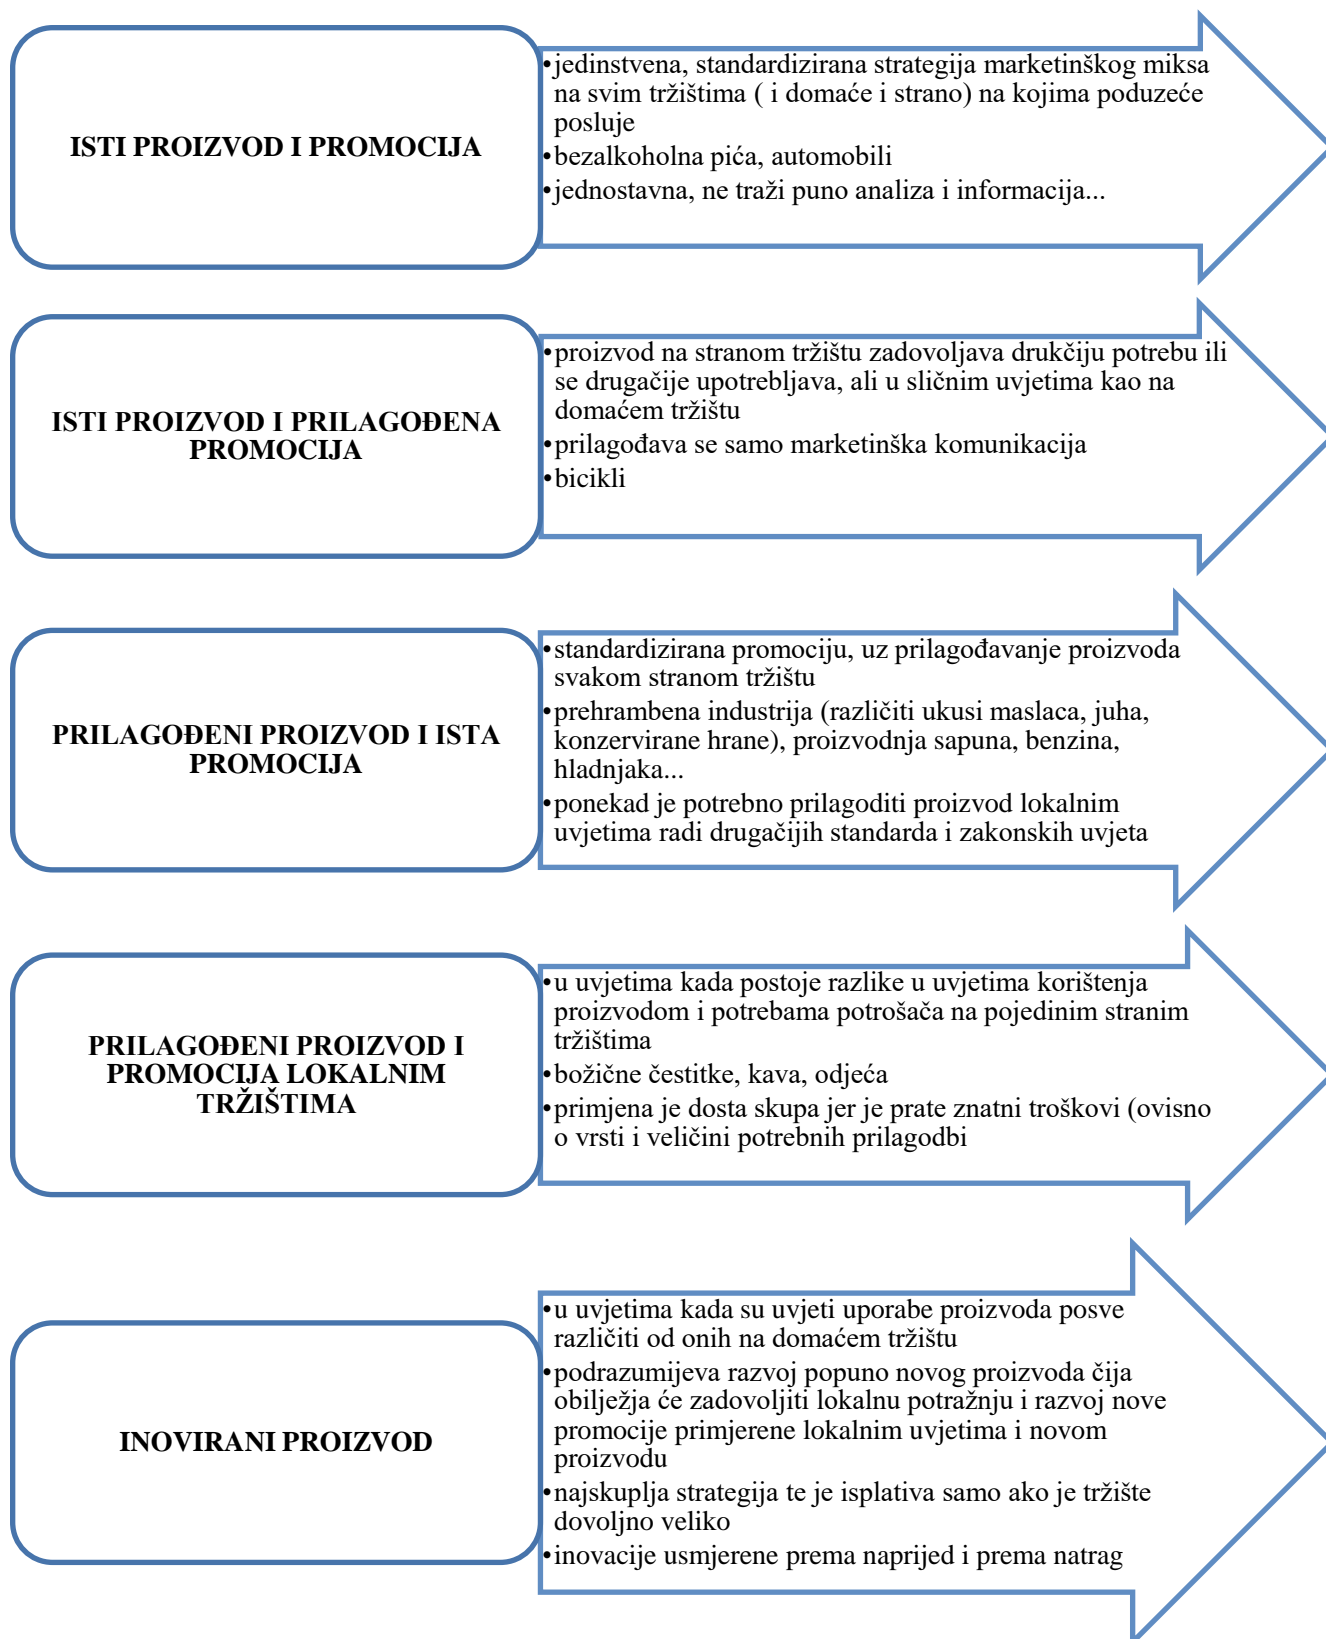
ISTI PROIZVOD I PROMOCIJA

•jedinstvena, standardizirana strategija marketinškog miksa na svim tržištima ( i domaće i strano) na kojima poduzeće posluje
•bezalkoholna pića, automobili
•jednostavna, ne traži puno analiza i informacija...

ISTI PROIZVOD I PRILAGOĐENA PROMOCIJA

•proizvod na stranom tržištu zadovoljava drukčiju potrebu ili se drugačije upotrebljava, ali u sličnim uvjetima kao na domaćem tržištu
•prilagođava se samo marketinška komunikacija
•bicikli

PRILAGOĐENI PROIZVOD I ISTA PROMOCIJA

•standardizirana promociju, uz prilagođavanje proizvoda svakom stranom tržištu
•prehrambena industrija (različiti ukusi maslaca, juha, konzervirane hrane), proizvodnja sapuna, benzina, hladnjaka...
•ponekad je potrebno prilagoditi proizvod lokalnim uvjetima radi drugačijih standarda i zakonskih uvjeta

PRILAGOĐENI PROIZVOD I PROMOCIJA LOKALNIM TRŽIŠTIMA

•u uvjetima kada postoje razlike u uvjetima korištenja proizvodom i potrebama potrošača na pojedinim stranim tržištima
•božične čestitke, kava, odjeća
•primjena je dosta skupa jer je prate znatni troškovi (ovisno o vrsti i veličini potrebnih prilagodbi

INOVIRANI PROIZVOD

•u uvjetima kada su uvjeti uporabe proizvoda posve različiti od onih na domaćem tržištu
•podrazumijeva razvoj popuno novog proizvoda čija obilježja će zadovoljiti lokalnu potražnju i razvoj nove promocije primjerene lokalnim uvjetima i novom proizvodu
•najskuplja strategija te je isplativa samo ako je tržište dovoljno veliko
•inovacije usmjerene prema naprijed i prema natrag